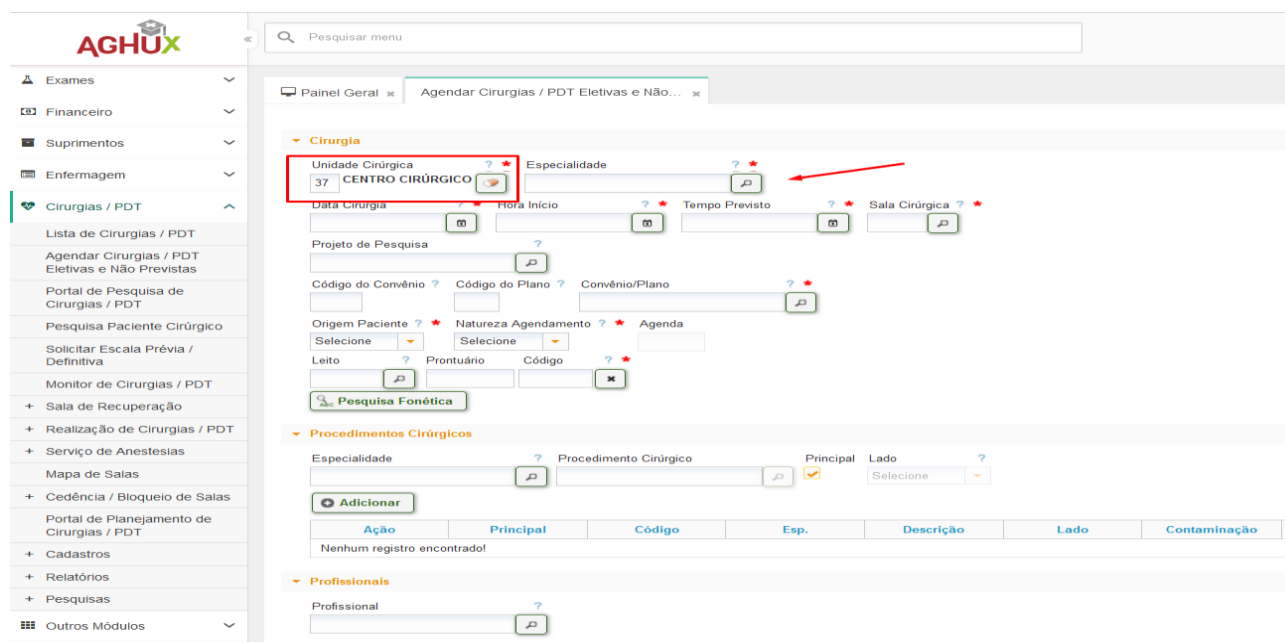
AGHUX

Exames
Financeiro
Suprimentos
Enfermagem
Cirurgias / PDT
Lista de Cirurgias / PDT
Agendar Cirurgias / PDT Eletivas e Não Previstas
Portal de Pesquisa de Cirurgias / PDT
Pesquisa Paciente Cirúrgico
Solicitar Escala Prévia / Definitiva
Monitor de Cirurgias / PDT
+ Sala de Recuperação
+ Realização de Cirurgias / PDT
+ Serviço de Anestesias
Mapa de Salas
+ Cedência / Bloqueio de Salas
Portal de Planejamento de Cirurgias / PDT
+ Cadastros
+ Relatórios
+ Pesquisas
Outros Módulos

Pesquisar menu

Painel Geral
Agendar Cirurgias / PDT Eletivas e Não...

Cirurgia
Unidade Cirúrgica ? *
37 CENTRO CIRÚRGICO
Especialidade ? *
Data Cirurgia ? *
Hora Início ? *
Tempo Previsto ? *
Sala Cirúrgica ? *
Projeto de Pesquisa ?
Código do Convênio ?
Código do Plano ?
Convênio/Plano ? *
Origem Paciente ? *
Selecione
Natureza Agendamento ? *
Selecione
Agenda
Leito ?
Prontuário
Código ? *
Pesquisa Fonética

Procedimentos Cirúrgicos
Especialidade ?
Procedimento Cirúrgico
Principal
Lado ?
Selecione
Adicionar

| Ação | Principal | Código | Esp. | Descrição | Lado | Contaminação |
|---|---|---|---|---|---|---|
| Nenhum registro encontrado! | | | | | | |

Profissionais
Profissional ?